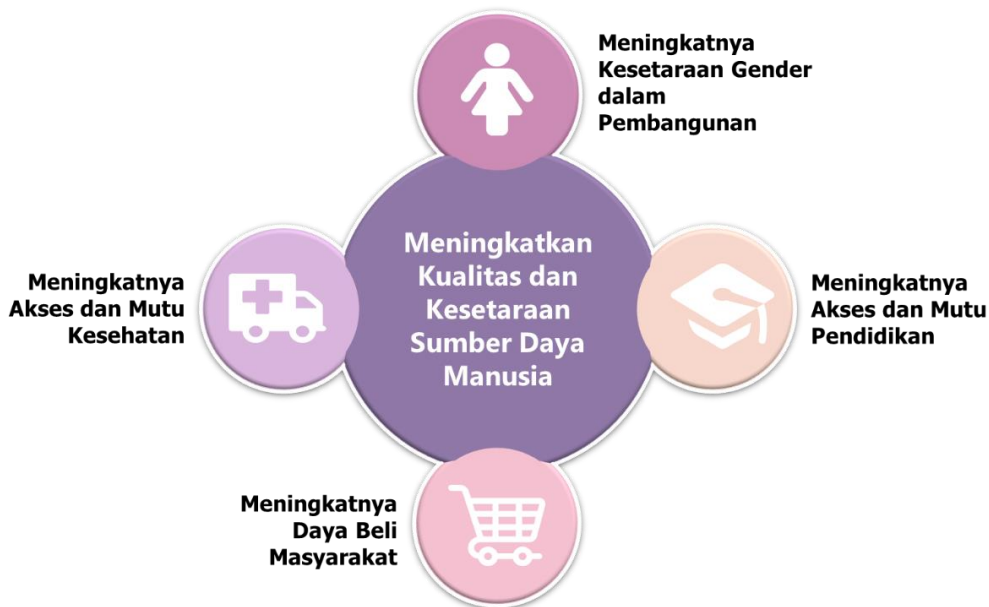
Meningkatnya Kesetaraan Gender dalam Pembangunan

Meningkatnya Akses dan Mutu Kesehatan

Meningkatkan Kualitas dan Kesetaraan Sumber Daya Manusia

Meningkatnya Akses dan Mutu Pendidikan

Meningkatnya Daya Beli Masyarakat